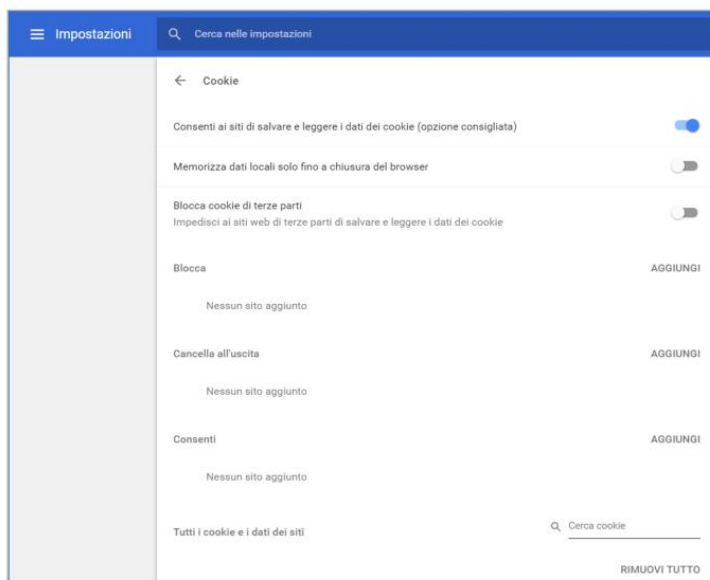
Impostazioni

Cerca nelle impostazioni

Cookie

Consenti ai siti di salvare e leggere i dati dei cookie (opzione consigliata)

Memorizza dati locali solo fino a chiusura del browser

Blocca cookie di terze parti
Impedisci ai siti web di terze parti di salvare e leggere i dati dei cookie

Blocca

AGGIUNGI

Nessun sito aggiunto

Cancella all'uscita

AGGIUNGI

Nessun sito aggiunto

Consenti

AGGIUNGI

Nessun sito aggiunto

Tutti i cookie e i dati dei siti

Cerca cookie

RIMUOVI TUTTO